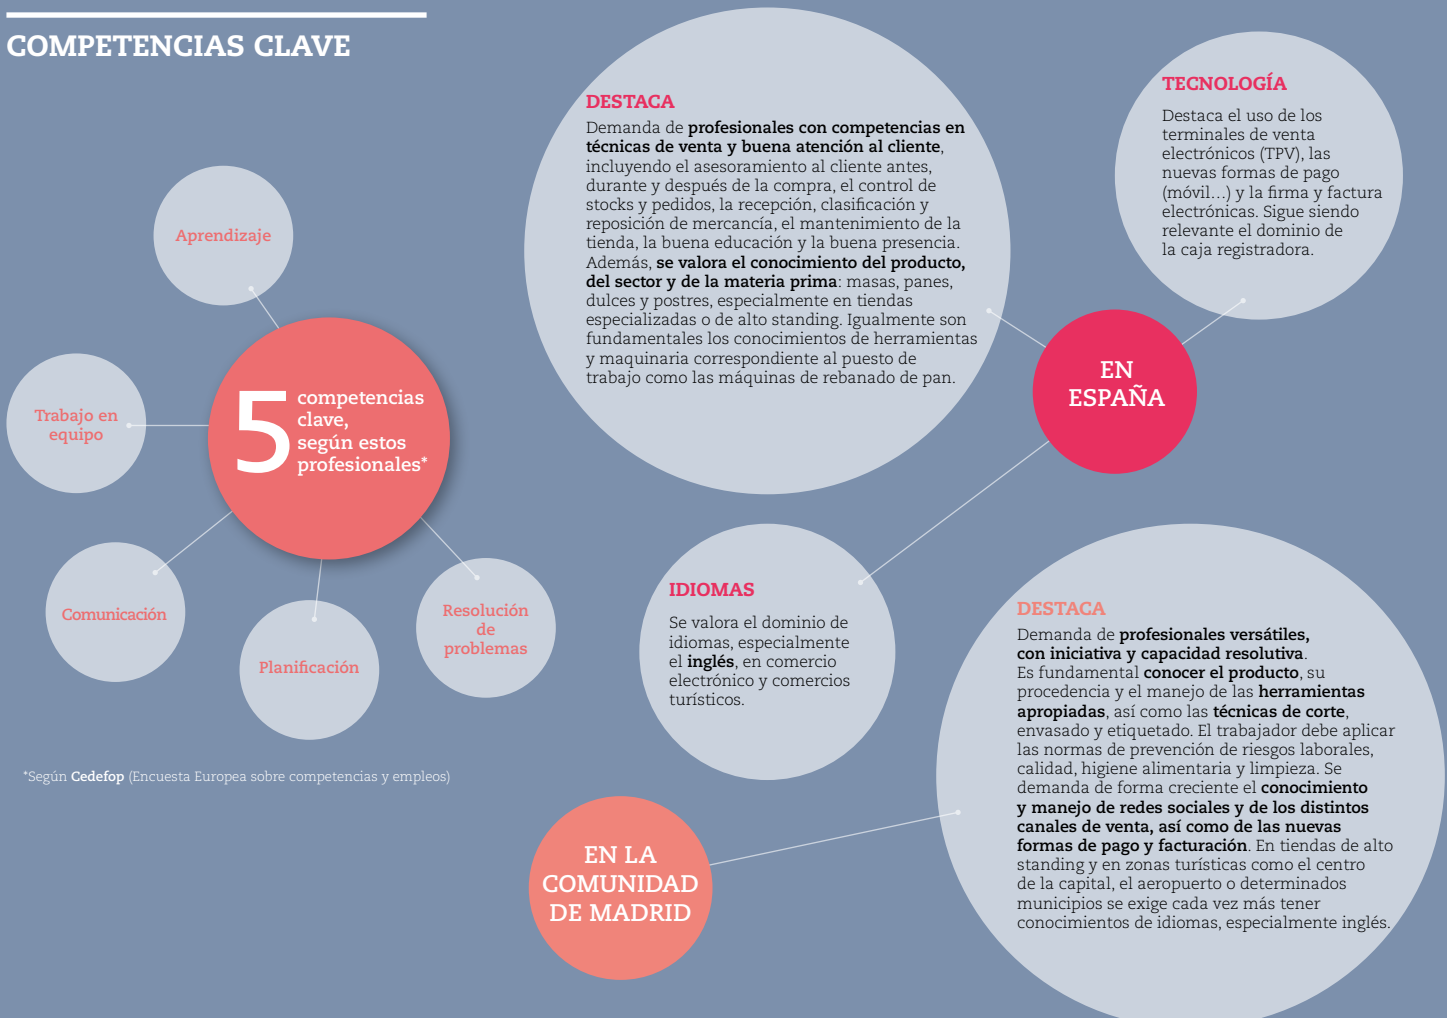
COMPETENCIAS CLAVE

Aprendizaje

Trabajo en equipo

5 competencias clave, según estos profesionales*

Comunicación

Planificación

Resolución de problemas

*Según Cedefop (Encuesta Europea sobre competencias y empleos)

DESTACA

Demanda de profesionales con competencias en técnicas de venta y buena atención al cliente, incluyendo el asesoramiento al cliente antes, durante y después de la compra, el control de stocks y pedidos, la recepción, clasificación y reposición de mercancía, el mantenimiento de la tienda, la buena educación y la buena presencia. Además, se valora el conocimiento del producto, del sector y de la materia prima: masas, panes, dulces y postres, especialmente en tiendas especializadas o de alto standing. Igualmente son fundamentales los conocimientos de herramientas y maquinaria correspondiente al puesto de trabajo como las máquinas de rebanado de pan.

TECNOLOGÍA

Destaca el uso de los terminales de venta electrónicos (TPV), las nuevas formas de pago (móvil...) y la firma y factura electrónicas. Sigue siendo relevante el dominio de la caja registradora.

EN ESPAÑA

IDIOMAS

Se valora el dominio de idiomas, especialmente el inglés, en comercio electrónico y comercios turísticos.

DESTACA

Demanda de profesionales versátiles, con iniciativa y capacidad resolutiva. Es fundamental conocer el producto, su procedencia y el manejo de las herramientas apropiadas, así como las técnicas de corte, envasado y etiquetado. El trabajador debe aplicar las normas de prevención de riesgos laborales, calidad, higiene alimentaria y limpieza. Se demanda de forma creciente el conocimiento y manejo de redes sociales y de los distintos canales de venta, así como de las nuevas formas de pago y facturación. En tiendas de alto standing y en zonas turísticas como el centro de la capital, el aeropuerto o determinados municipios se exige cada vez más tener conocimientos de idiomas, especialmente inglés.

EN LA COMUNIDAD DE MADRID